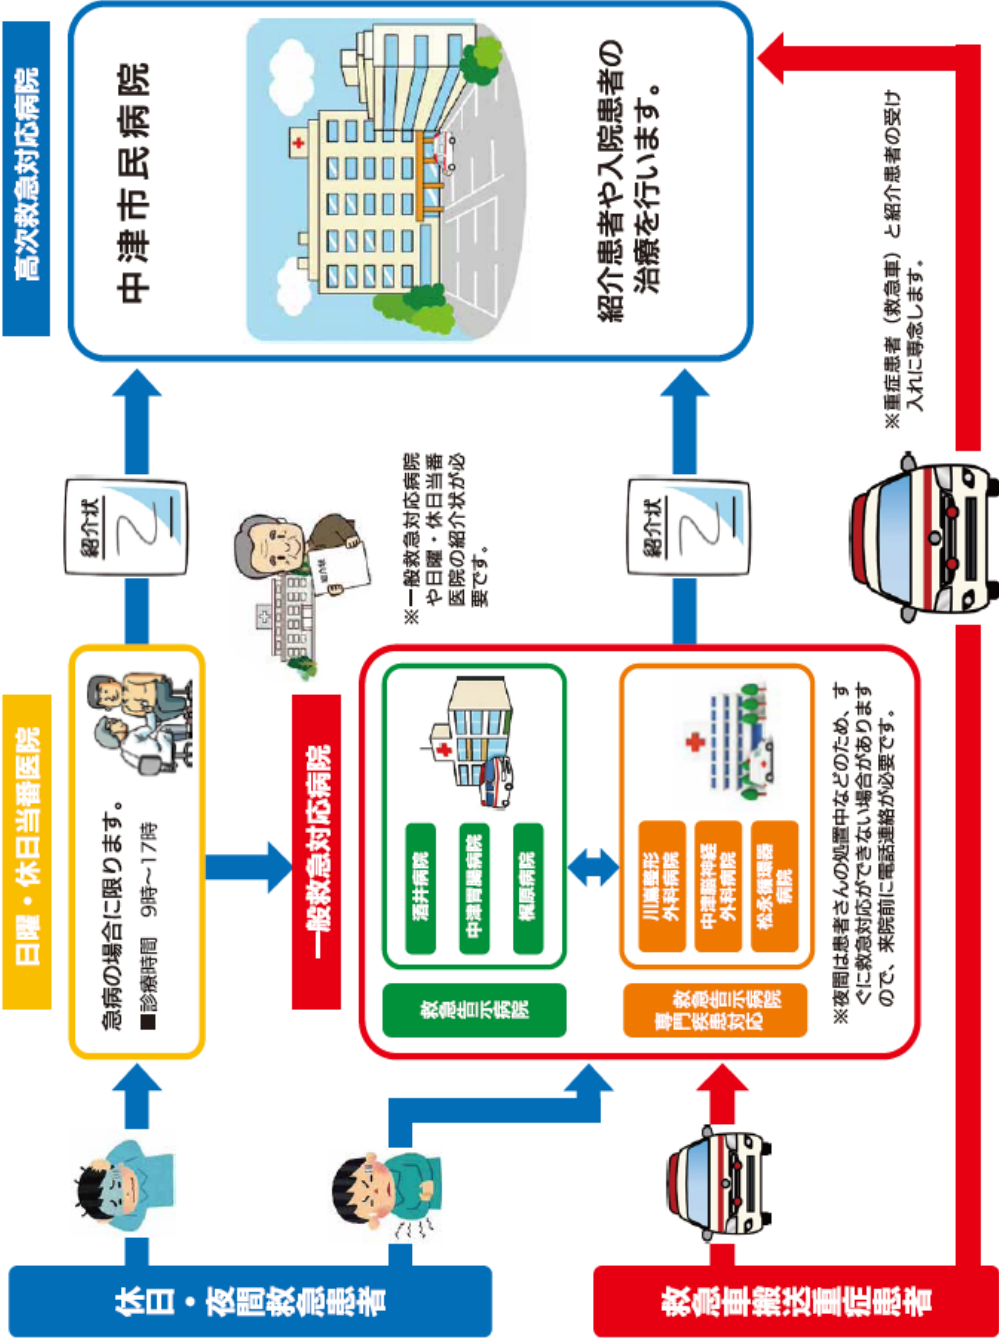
高次救急対応病院

中津市民病院

紹介患者や入院患者の治療を行います。

※重症患者（救急車）と紹介患者の受け入れに専念します。

紹介状

紹介状

※一般救急対応病院や日曜・休日当番医院の紹介状が必要です。

日曜・休日当番医院

急病の場合に限ります。
■診療時間　9時～17時

一般救急対応病院

酒井病院
中津胃腸病院
梶原病院

救急告示病院

川嶌整形外科病院
中津脳神経外科病院
松永循環器病院

救急告示病院
専門疾患対応

※夜間は患者さんの処置中などのため、すぐに救急対応ができない場合がありますので、来院前に電話連絡が必要です。

休日・夜間救急患者

救急車搬送重症患者